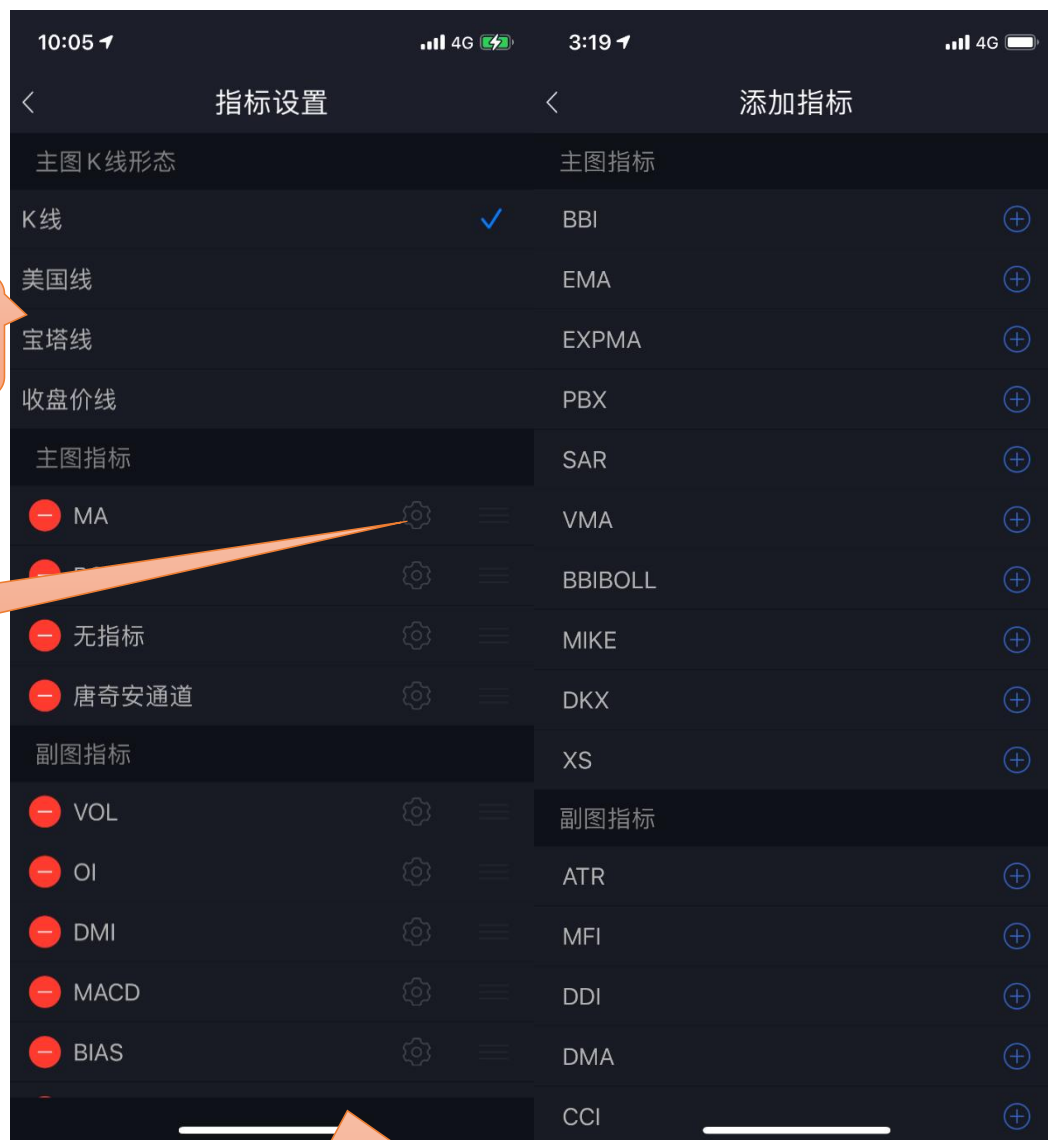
10:05
4G

指标设置

主图K线形态

K线

美国线

宝塔线

收盘价线

主图指标

MA

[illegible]

无指标

唐奇安通道

副图指标

VOL

OI

DMI

MACD

BIAS

3:19
4G

添加指标

主图指标

BBI

EMA

EXPMA

PBX

SAR

VMA

BBIBOLL

MIKE

DKX

XS

副图指标

ATR

MFI

DDI

DMA

CCI